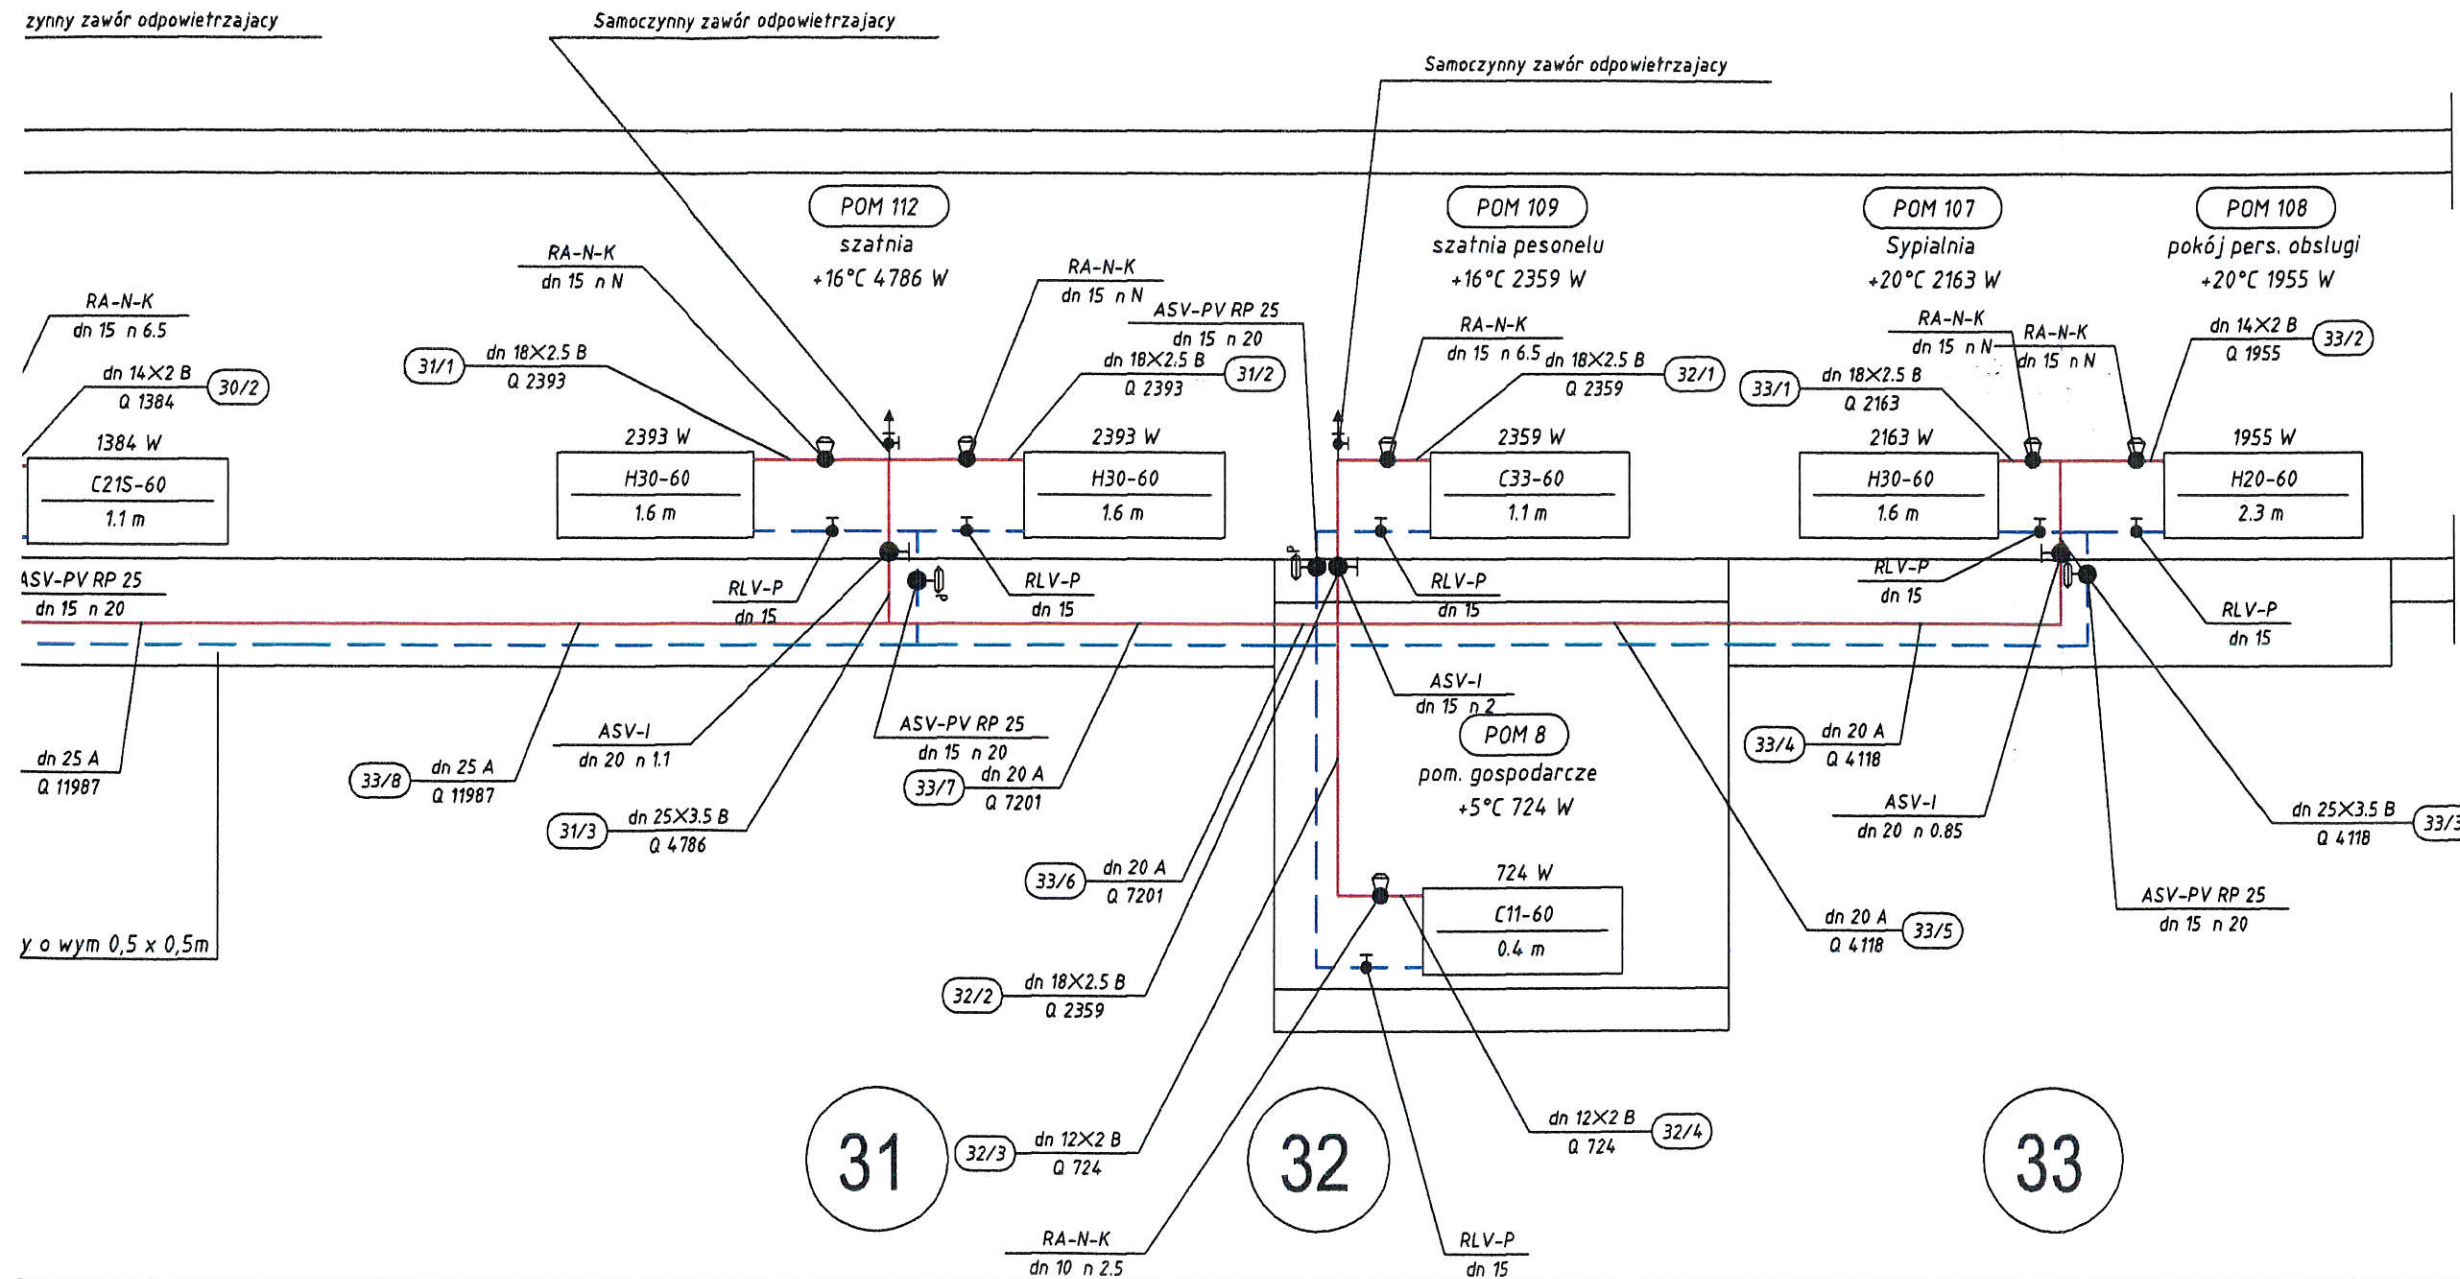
zynny zawór odpowietrzajacy

Samoczynny zawór odpowietrzajacy

Samoczynny zawór odpowietrzajacy

POM 112
szatnia
+16°C 4786 W

POM 109
szatnia pesonelu
+16°C 2359 W

POM 107
Sypialnia
+20°C 2163 W

POM 108
pokój pers. obslugi
+20°C 1955 W

RA-N-K
dn 15 n 6.5

dn 14×2 B
Q 1384
30/2

1384 W
C21S-60
1.1 m

RA-N-K
dn 15 n N

31/1
dn 18×2.5 B
Q 2393

2393 W
H30-60
1.6 m

RA-N-K
dn 15 n N

ASV-PV RP 25
dn 15 n 20

dn 18×2.5 B
Q 2393
31/2

2393 W
H30-60
1.6 m

RA-N-K
dn 15 n 6.5

dn 18×2.5 B
Q 2359
32/1

2359 W
C33-60
1.1 m

RA-N-K
dn 15 n N

RA-N-K
dn 15 n N

33/1
dn 18×2.5 B
Q 2163

dn 14×2 B
Q 1955
33/2

2163 W
H30-60
1.6 m

1955 W
H20-60
2.3 m

ASV-PV RP 25
dn 15 n 20

RLV-P
dn 15

RLV-P
dn 15

RLV-P
dn 15

RLV-P
dn 15

RLV-P
dn 15

ASV-I
dn 15 n 2

POM 8
pom. gospodarcze
+5°C 724 W

dn 25 A
Q 11987

33/8
dn 25 A
Q 11987

ASV-I
dn 20 n 1.1

ASV-PV RP 25
dn 15 n 20

33/7
dn 20 A
Q 7201

31/3
dn 25×3.5 B
Q 4786

33/4
dn 20 A
Q 4118

ASV-I
dn 20 n 0.85

dn 25×3.5 B
Q 4118
33/3

33/6
dn 20 A
Q 7201

724 W
C11-60
0.4 m

ASV-PV RP 25
dn 15 n 20

dn 20 A
Q 4118
33/5

y o wym 0,5 x 0,5m

32/2
dn 18×2.5 B
Q 2359

31

32/3
dn 12×2 B
Q 724

32

dn 12×2 B
Q 724
32/4

33

RA-N-K
dn 10 n 2.5

RLV-P
dn 15